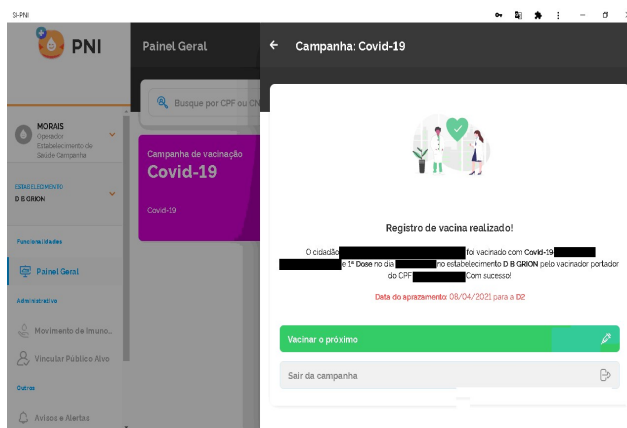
SI-PNI

PNI

Painel Geral

Busque por CPF ou CN

MORAIS
Operador
Estabelecimento de Saúde Campanha

ESTABELECIMENTO
D B GRION

Funcionalidades

Painel Geral

Administrativa

Movimento de Imuno..

Vincular Público Alvo

Outros

Avisos e Alertas

Campanha de vacinação
Covid-19

Covid-19

Campanha: Covid-19

Registro de vacina realizado!

O cidadão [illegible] foi vacinado com Covid-19 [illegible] e 1ª Dose no dia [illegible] no estabelecimento D B GRION pelo vacinador portador do CPF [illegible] Com sucesso!

Data do aprazamento: 08/04/2021 para a D2

Vacinar o próximo

Sair da campanha